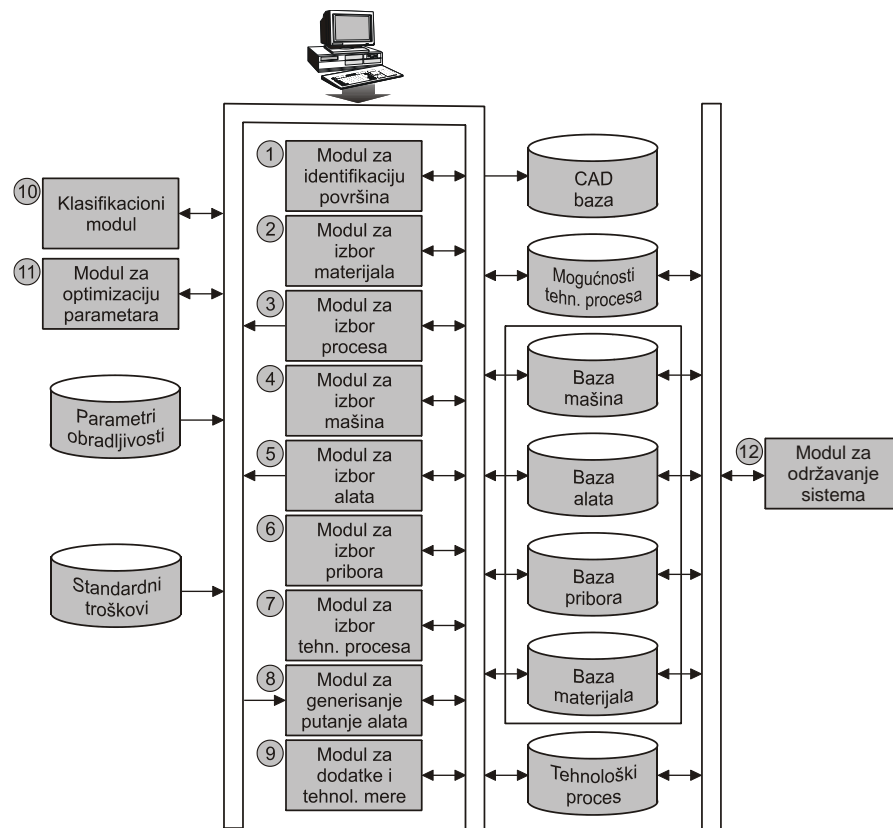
1 Modul za identifikaciju površina

2 Modul za izbor materijala

3 Modul za izbor procesa

4 Modul za izbor mašina

5 Modul za izbor alata

6 Modul za izbor pribora

7 Modul za izbor tehn. procesa

8 Modul za generisanje putanje alata

9 Modul za dodatke i tehnol. mere

10 Klasifikacioni modul

11 Modul za optimizaciju parametara

Parametri obradljivosti

Standardni troškovi

CAD baza

Mogućnosti tehn. procesa

Baza mašina

Baza alata

Baza pribora

Baza materijala

Tehnološki proces

12 Modul za održavanje sistema